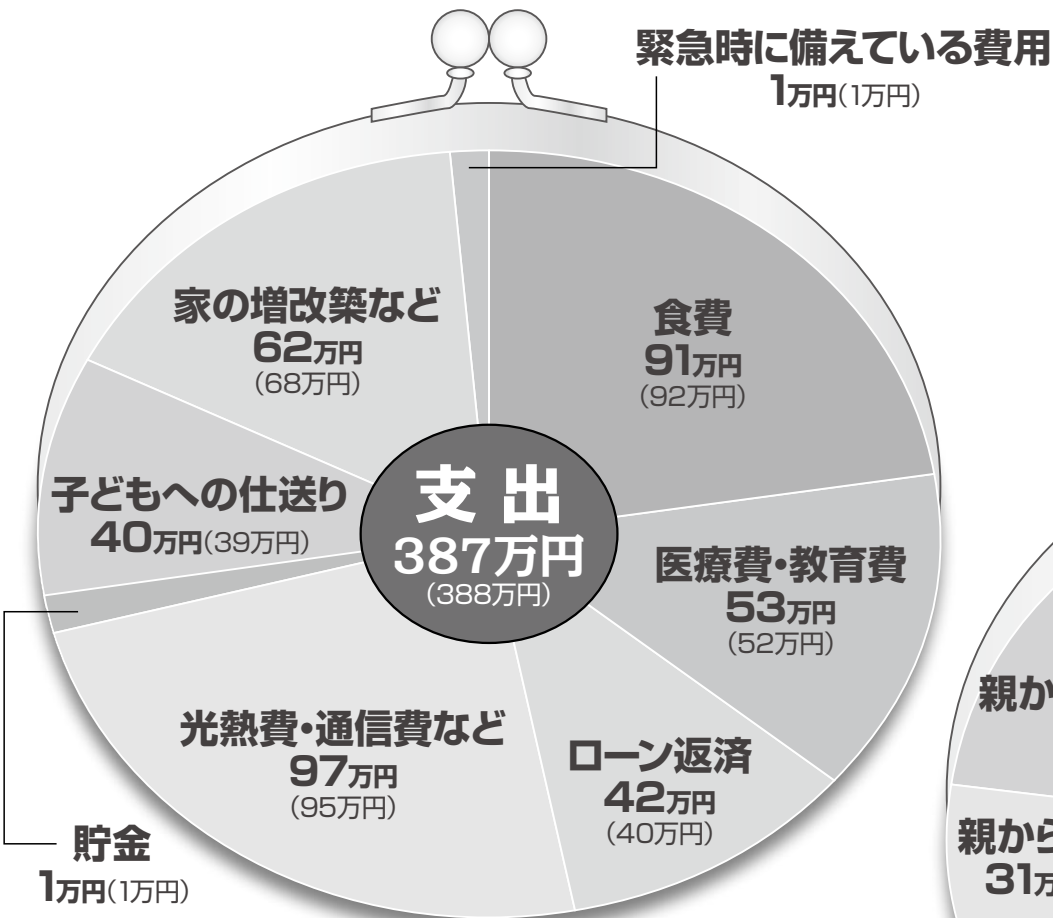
緊急時に備えている費用
1万円(1万円)

家の増改築など
62万円
(68万円)

食費
91万円
(92万円)

子どもへの仕送り
40万円(39万円)

支 出
387万円
(388万円)

医療費・教育費
53万円
(52万円)

光熱費・通信費など
97万円
(95万円)

ローン返済
42万円
(40万円)

貯金
1万円(1万円)

親か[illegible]

親から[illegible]
31万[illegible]